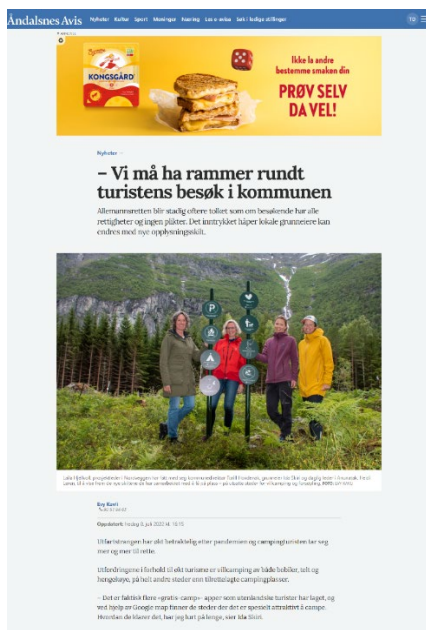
Åndalsnes Avis Nyheter Kultur Sport Meninger Næring Les e-avisa Søk i ledige stillinger TO

KONGSGÅRD

Ikke la andre bestemme smaken din

PRØV SELV DA VEL!

Nyheter

– Vi må ha rammer rundt turistens besøk i kommunen

Allemannsretten blir stadig oftere tolket som om besøkende har alle rettigheter og ingen plikter. Det inntrykket håper lokale grunneiere kan endres med nye opplysningsskilt.

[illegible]

Ery Barli
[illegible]

Oppdatert: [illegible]

Utfartsturismen har økt betraktelig etter pandemien og campingturisten har seg mer og mer til rette.

Utfordringene i forhold til økt turisme er villcamping av både bobiler, telt og hengekøye, på helt andre steder enn tilrettelagte campingplasser.

– Det er faktisk flere «gratis-camp»- apper som utenlandske turister har laget, og ved hjelp av Google map finner de steder der det er spesielt attraktivt å campe. Hvordan de klarer det, har jeg kart på lenge, sier Ida Slott.